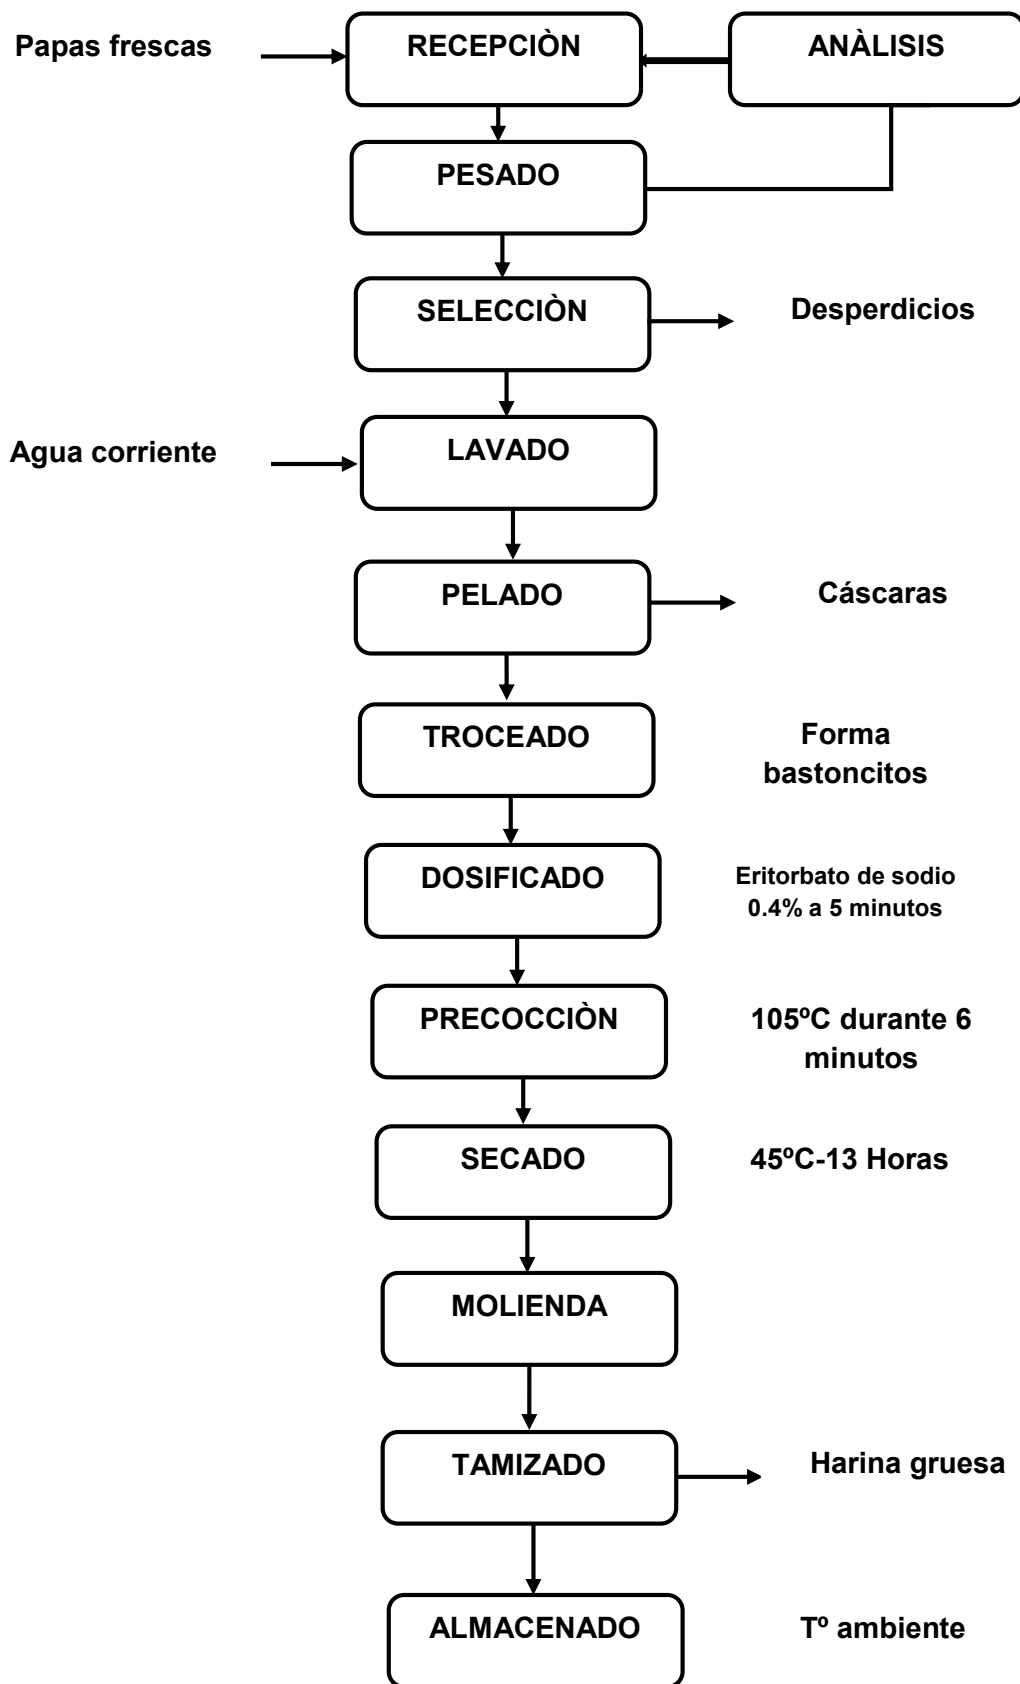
Papas frescas

RECEPCIÒN

ANÀLISIS

PESADO

SELECCIÒN

Desperdicios

Agua corriente

LAVADO

PELADO

Cáscaras

TROCEADO

Forma bastoncitos

DOSIFICADO

Eritorbato de sodio 0.4% a 5 minutos

PRECOCCIÒN

105ºC durante 6 minutos

SECADO

45ºC-13 Horas

MOLIENDA

TAMIZADO

Harina gruesa

ALMACENADO

Tº ambiente